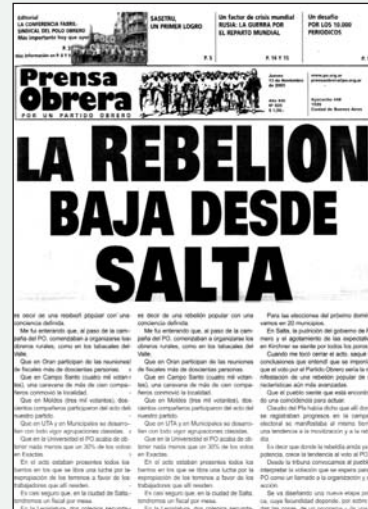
Editorial
LA CONFERENCIA FABRIL-SINDICAL DEL POLO OBRERO
Más importante hoy que ayer

SASETRU, UN PRIMER LOGRO

Un factor de crisis mundial
RUSIA: LA GUERRA POR EL REPARTO MUNDIAL

Un desafío
POR LOS 10.000 PERIODICOS

Prensa Obrera
POR UN PARTIDO OBRERO

Jueves
13 de Noviembre de 2003

www.po.org.ar

LA REBELION BAJA DESDE SALTA

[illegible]

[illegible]

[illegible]